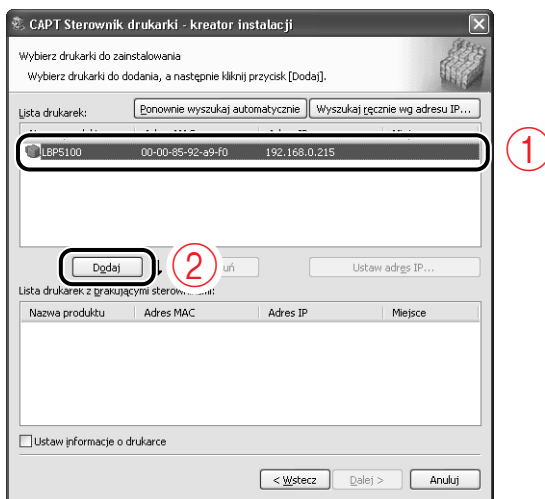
CAPT Sterownik drukarki - kreator instalacji

Wybierz drukarki do zainstalowania

Wybierz drukarki do dodania, a następnie kliknij przycisk [Dodaj].

Lista drukarek:

Ponownie wyszukaj automatycznie

Wyszukaj ręcznie wg adresu IP...

| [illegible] | Adres MAC | Adres IP | Miejsce |
|---|---|---|---|
| LBP5100 | 00-00-85-92-a9-f0 | 192.168.0.215 | |

①

Dodaj

②

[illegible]uń

Ustaw adres IP...

Lista drukarek z brakującymi sterow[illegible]:

| Nazwa produktu | Adres MAC | Adres IP | Miejsce |
|---|---|---|---|

Ustaw informacje o drukarce

< Wstecz

Dalej >

Anuluj